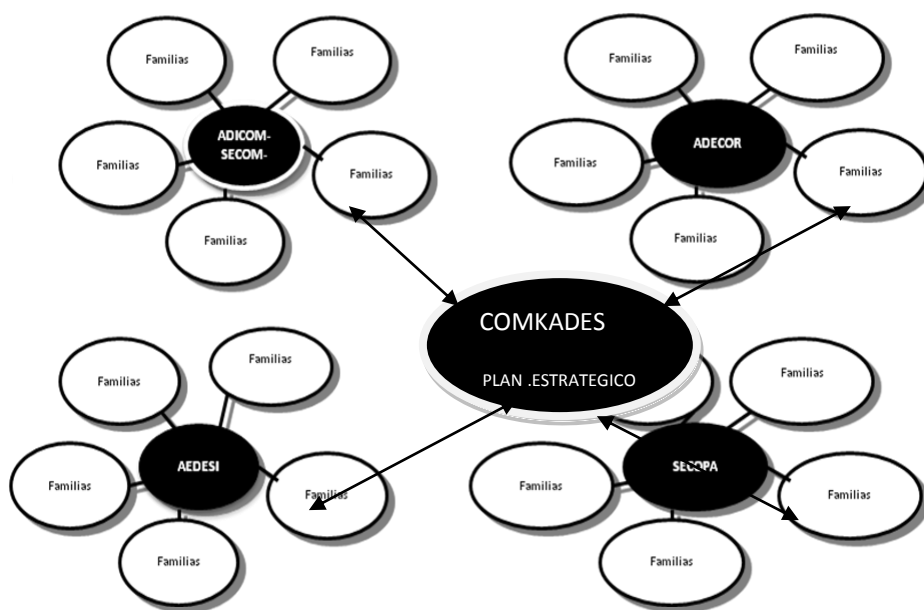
Familias

Familias

ADICOM-SECOM-

Familias

Familias

Familias

Familias

Familias

ADECOR

Familias

Familias

Familias

COMKADES

PLAN .ESTRATEGICO

Familias

Familias

AEDESI

Familias

Familias

Familias

Familias

SECOPA

Familias

Familias

Familias